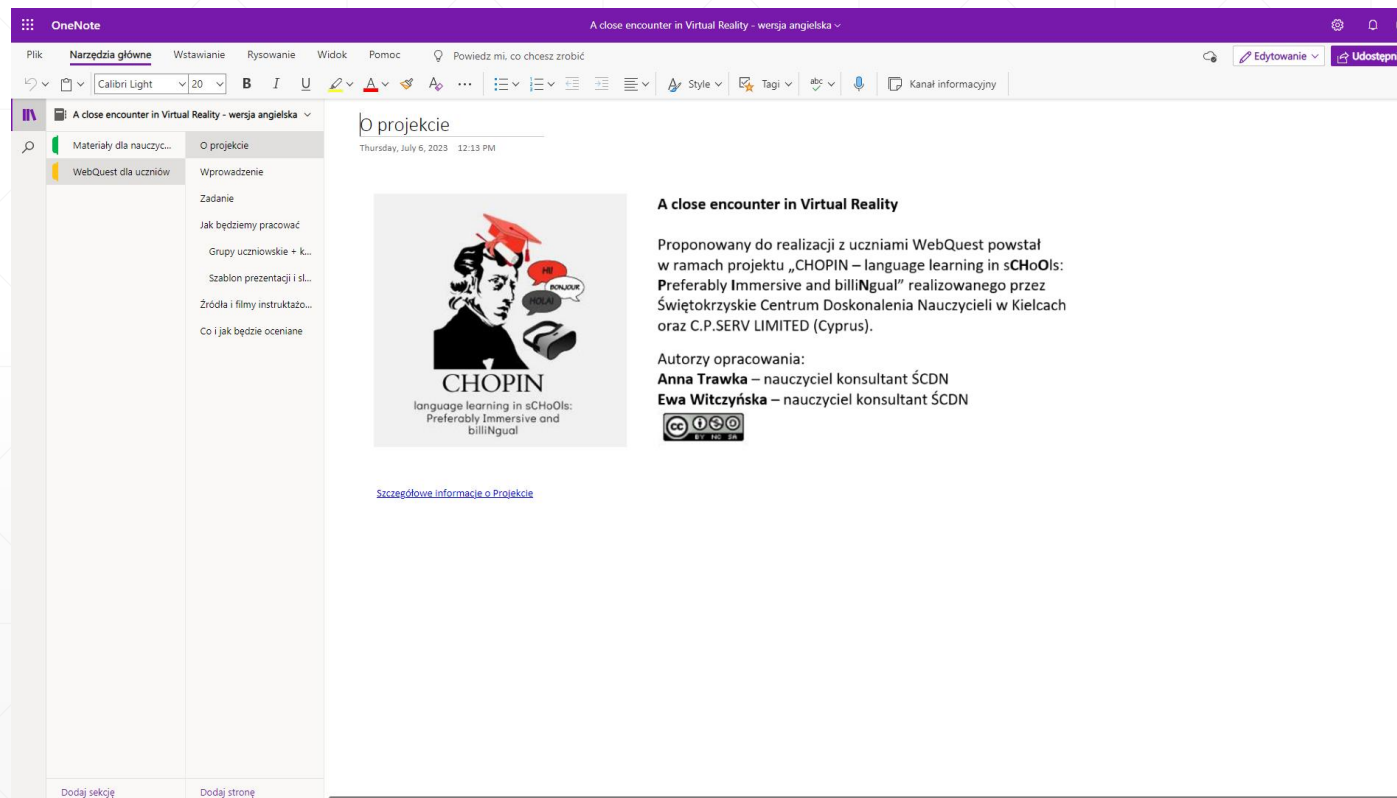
OneNote

A close encounter in Virtual Reality - wersja angielska

Plik Narzędzia główne Wstawianie Rysowanie Widok Pomoc Powiedz mi, co chcesz zrobić

Edytowanie Udostępn

Calibri Light 20 B I U Style Tagi Kanał informacyjny

A close encounter in Virtual Reality - wersja angielska

Materiały dla nauczyc...
WebQuest dla uczniów

O projekcie
Wprowadzenie
Zadanie
Jak będziemy pracować
Grupy uczniowskie + k...
Szablon prezentacji i sl...
Źródła i filmy instruktażo...
Co i jak będzie oceniane

Dodaj sekcję
Dodaj stronę

O projekcie

Thursday, July 6, 2023 12:13 PM

HI!
BONJOUR
HOLA!
CHOPIN
language learning in sCHOOls: Preferably Immersive and billiNgual

A close encounter in Virtual Reality

Proponowany do realizacji z uczniami WebQuest powstał w ramach projektu „CHOPIN – language learning in sCHoOls: Preferably Immersive and billiNgual" realizowanego przez Świętokrzyskie Centrum Doskonalenia Nauczycieli w Kielcach oraz C.P.SERV LIMITED (Cyprus).

Autorzy opracowania:
Anna Trawka – nauczyciel konsultant ŚCDN
Ewa Witczyńska – nauczyciel konsultant ŚCDN

BY NC SA

Szczegółowe informacje o Projekcie